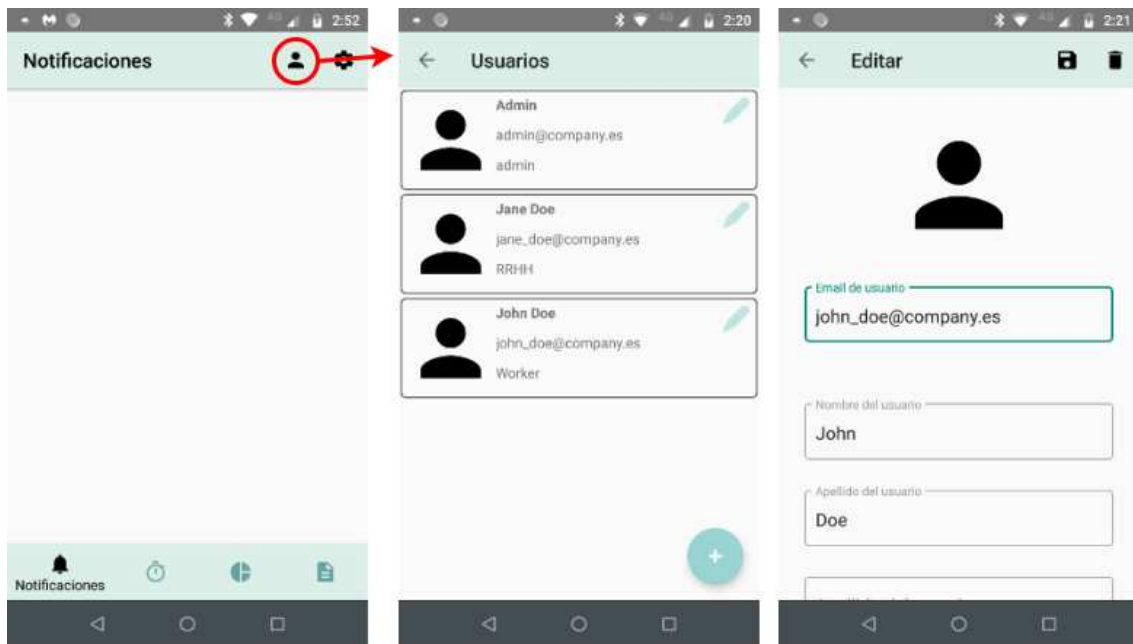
2:52

Notificaciones

Notificaciones

2:20

Usuarios

Admin
admin@company.es
admin

Jane Doe
jane_doe@company.es
RRHH

John Doe
john_doe@company.es
Worker

+

2:21

Editar

Email de usuario
john_doe@company.es

Nombre del usuario
John

Apellido del usuario
Doe

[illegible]